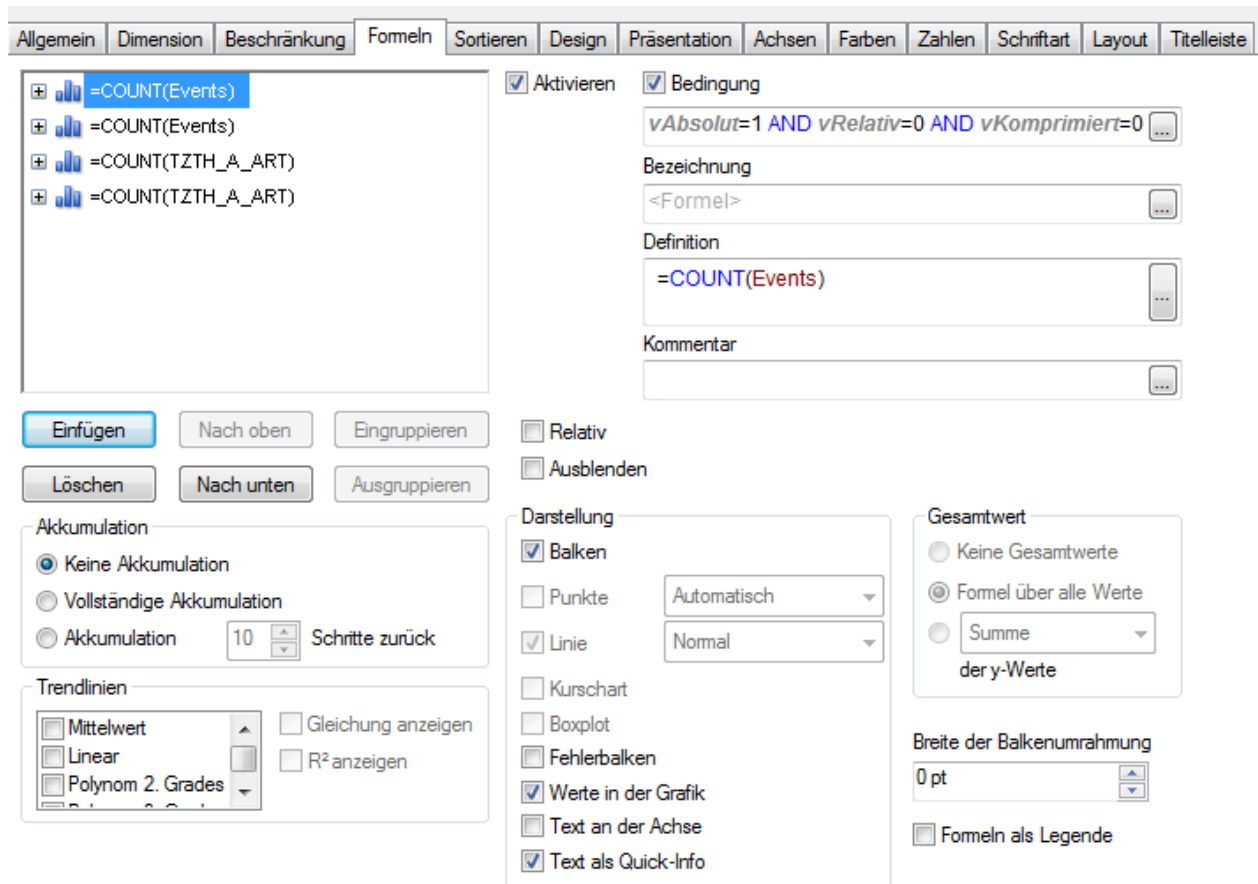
Allgemein | Dimension | Beschränkung | Formeln | Sortieren | Design | Präsentation | Achsen | Farben | Zahlen | Schriftart | Layout | Titelleiste

=COUNT(Events)
=COUNT(Events)
=COUNT(TZTH_A_ART)
=COUNT(TZTH_A_ART)

Aktivieren

Bedingung

vAbsolut=1 AND vRelativ=0 AND vKomprimiert=0 ...

Bezeichnung

<Formel> ...

Definition

=COUNT(Events) ...

Kommentar

...

Einfügen | Nach oben | Eingruppieren

Löschen | Nach unten | Ausgruppieren

Relativ

Ausblenden

Akkumulation

Keine Akkumulation

Vollständige Akkumulation

Akkumulation 10 Schritte zurück

Trendlinien

Mittelwert

Linear

Polynom 2. Grades

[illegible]

Gleichung anzeigen

R² anzeigen

Darstellung

Balken

Punkte Automatisch

Linie Normal

Kurschart

Boxplot

Fehlerbalken

Werte in der Grafik

Text an der Achse

Text als Quick-Info

Gesamtwert

Keine Gesamtwerte

Formel über alle Werte

Summe

der y-Werte

Breite der Balkenumrahmung

0 pt

Formeln als Legende